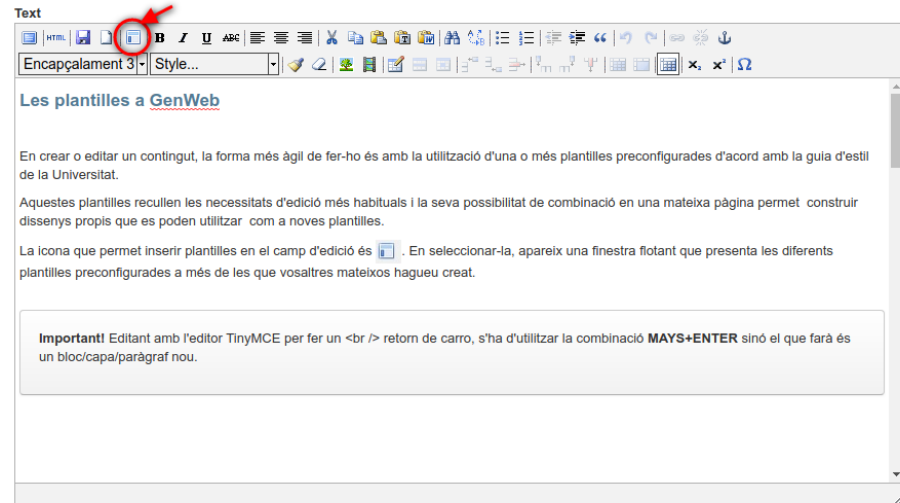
Text

HTML B I U ABC

Encapçalament 3 Style...

$x_2$ $x^2$ Ω

Les plantilles a GenWeb

En crear o editar un contingut, la forma més àgil de fer-ho és amb la utilització d'una o més plantilles preconfigurades d'acord amb la guia d'estil de la Universitat.

Aquestes plantilles recullen les necessitats d'edició més habituals i la seva possibilitat de combinació en una mateixa pàgina permet construir dissenys propis que es poden utilitzar com a noves plantilles.

La icona que permet inserir plantilles en el camp d'edició és . En seleccionar-la, apareix una finestra flotant que presenta les diferents plantilles preconfigurades a més de les que vosaltres mateixos hagueu creat.

**Important!** Editant amb l'editor TinyMCE per fer un <br /> retorn de carro, s'ha d'utilitzar la combinació **MAYS+ENTER** sinó el que farà és un bloc/capa/paràgraf nou.